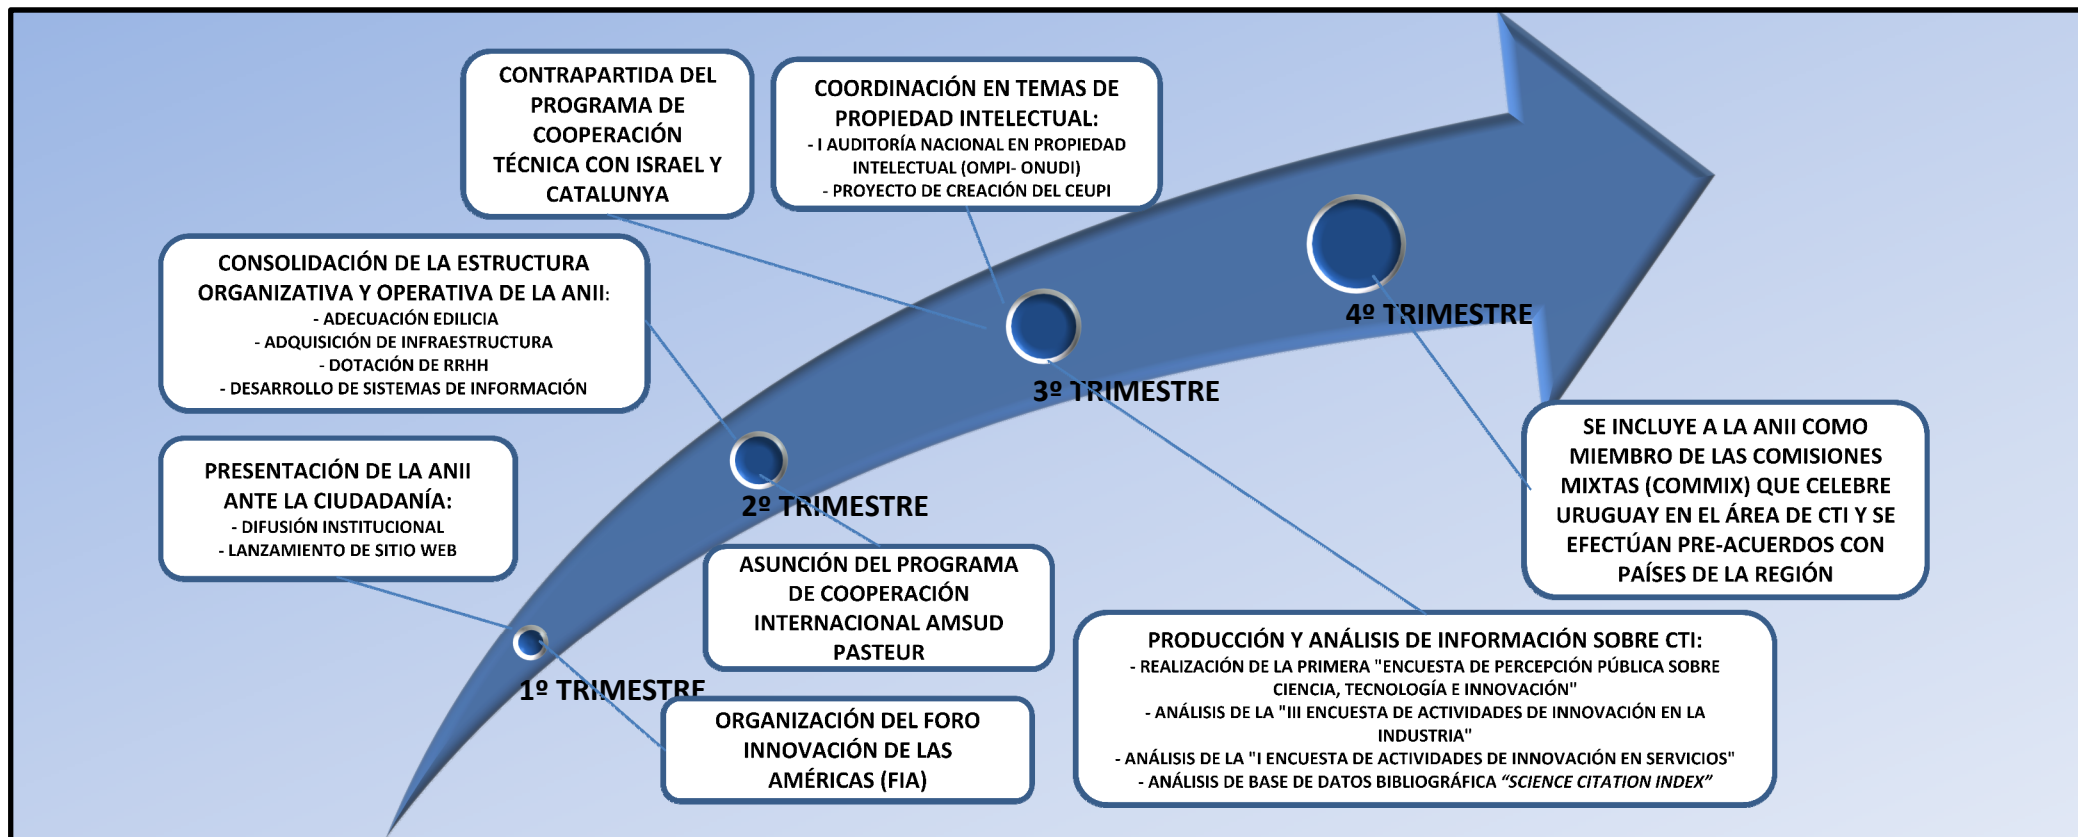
CONTRAPARTIDA DEL PROGRAMA DE COOPERACIÓN TÉCNICA CON ISRAEL Y CATALUNYA

COORDINACIÓN EN TEMAS DE PROPIEDAD INTELECTUAL:
- I AUDITORÍA NACIONAL EN PROPIEDAD INTELECTUAL (OMPI- ONUDI)
- PROYECTO DE CREACIÓN DEL CEUPI

CONSOLIDACIÓN DE LA ESTRUCTURA ORGANIZATIVA Y OPERATIVA DE LA ANII:
- ADECUACIÓN EDILICIA
- ADQUISICIÓN DE INFRAESTRUCTURA
- DOTACIÓN DE RRHH
- DESARROLLO DE SISTEMAS DE INFORMACIÓN

4º TRIMESTRE

3º TRIMESTRE

PRESENTACIÓN DE LA ANII ANTE LA CIUDADANÍA:
- DIFUSIÓN INSTITUCIONAL
- LANZAMIENTO DE SITIO WEB

2º TRIMESTRE

SE INCLUYE A LA ANII COMO MIEMBRO DE LAS COMISIONES MIXTAS (COMMIX) QUE CELEBRE URUGUAY EN EL ÁREA DE CTI Y SE EFECTÚAN PRE-ACUERDOS CON PAÍSES DE LA REGIÓN

ASUNCIÓN DEL PROGRAMA DE COOPERACIÓN INTERNACIONAL AMSUD PASTEUR

PRODUCCIÓN Y ANÁLISIS DE INFORMACIÓN SOBRE CTI:
- REALIZACIÓN DE LA PRIMERA "ENCUESTA DE PERCEPCIÓN PÚBLICA SOBRE CIENCIA, TECNOLOGÍA E INNOVACIÓN"
- ANÁLISIS DE LA "III ENCUESTA DE ACTIVIDADES DE INNOVACIÓN EN LA INDUSTRIA"
- ANÁLISIS DE LA "I ENCUESTA DE ACTIVIDADES DE INNOVACIÓN EN SERVICIOS"
- ANÁLISIS DE BASE DE DATOS BIBLIOGRÁFICA "SCIENCE CITATION INDEX"

1º TRIMESTRE

ORGANIZACIÓN DEL FORO INNOVACIÓN DE LAS AMÉRICAS (FIA)